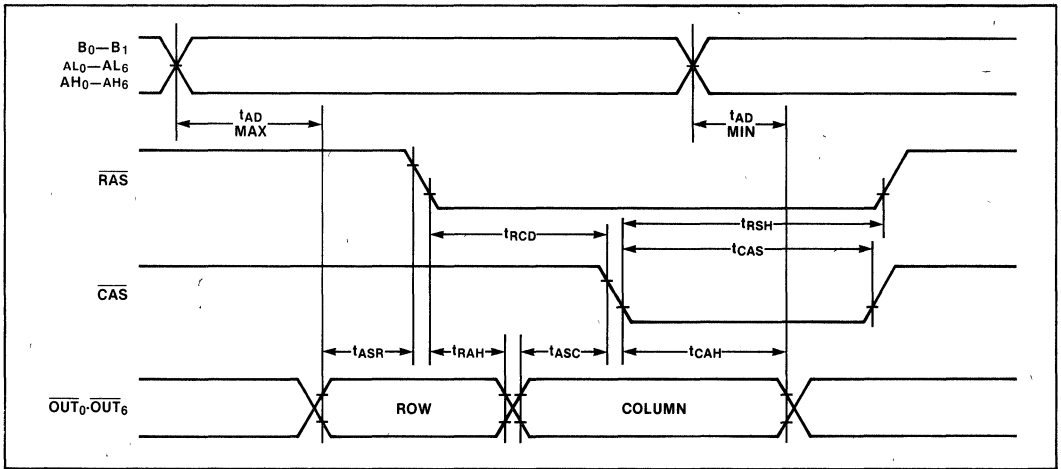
$B_0-B_1$
$AL_0-AL_6$
$AH_0-AH_6$

$t_{AD}$ MAX

$t_{AD}$ MIN

$\overline{RAS}$

$t_{RSH}$

$t_{RCD}$

$t_{CAS}$

$\overline{CAS}$

$t_{ASR}$ $t_{RAH}$ $t_{ASC}$ $t_{CAH}$

$\overline{OUT_0}$-$\overline{OUT_6}$

ROW

COLUMN